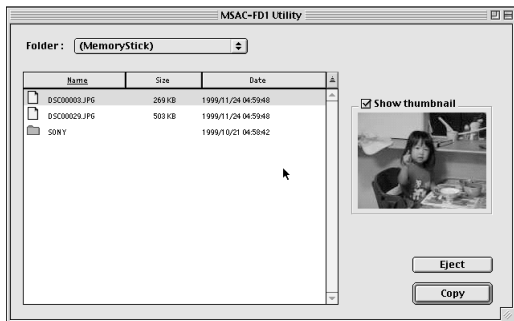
MSAC-FD1 Utility

Folder : (MemoryStick)

| Name | Size | Date |
|---|---|---|
| DSC00003.JPG | 269 KB | 1999/11/24 04:59:48 |
| DSC00029.JPG | 503 KB | 1999/11/24 04:59:48 |
| SONY | | 1999/10/21 04:58:42 |

Show thumbnail

Eject

Copy